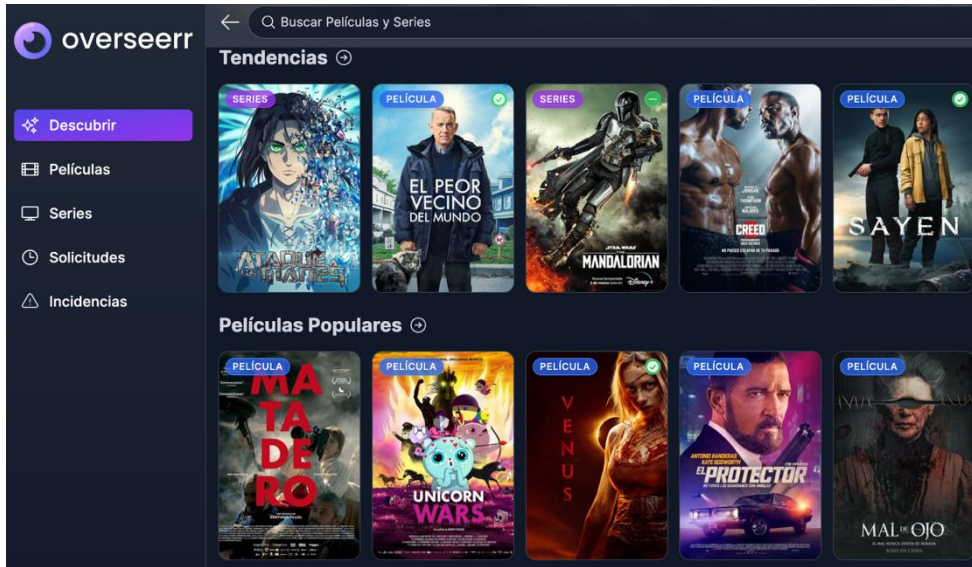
overseerr

Descubrir
Películas
Series
Solicitudes
Incidencias

Buscar Películas y Series

Tendencias

SERIES
ATAQUE A LOS TITANES

PELÍCULA
EL PEOR VECINO DEL MUNDO

SERIES
STAR WARS
THE MANDALORIAN
Disney+

PELÍCULA
CREED

PELÍCULA
SAYEN

Películas Populares

PELÍCULA
MATADERO

PELÍCULA
UNICORN WARS

PELÍCULA
VENUS

PELÍCULA
ANTONIO BANDERAS
KATE BOSWORTH
EL PROTECTOR

PELÍCULA
MAL DE OJO
SOLO EN CINES